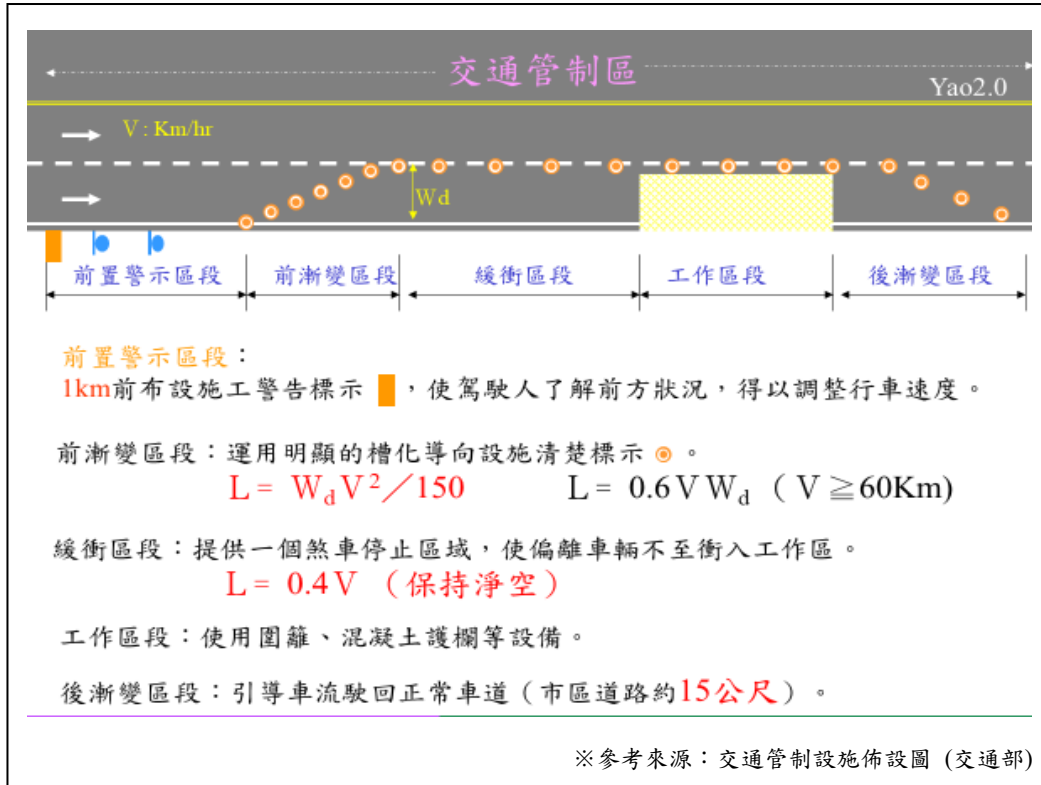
交通管制區

Yao2.0

V : Km/hr

Wd

前置警示區段 前漸變區段 緩衝區段 工作區段 後漸變區段

前置警示區段：
1km前布設施工警告標示，使駕駛人了解前方狀況，得以調整行車速度。

前漸變區段：運用明顯的槽化導向設施清楚標示。
$L = W_d V^2 / 150$ $L = 0.6 V W_d$ （$V \geqq 60$Km）

緩衝區段：提供一個煞車停止區域，使偏離車輛不至衝入工作區。
$L = 0.4V$ （保持淨空）

工作區段：使用圍籬、混凝土護欄等設備。

後漸變區段：引導車流駛回正常車道（市區道路約15公尺）。

※參考來源：交通管制設施佈設圖 (交通部)